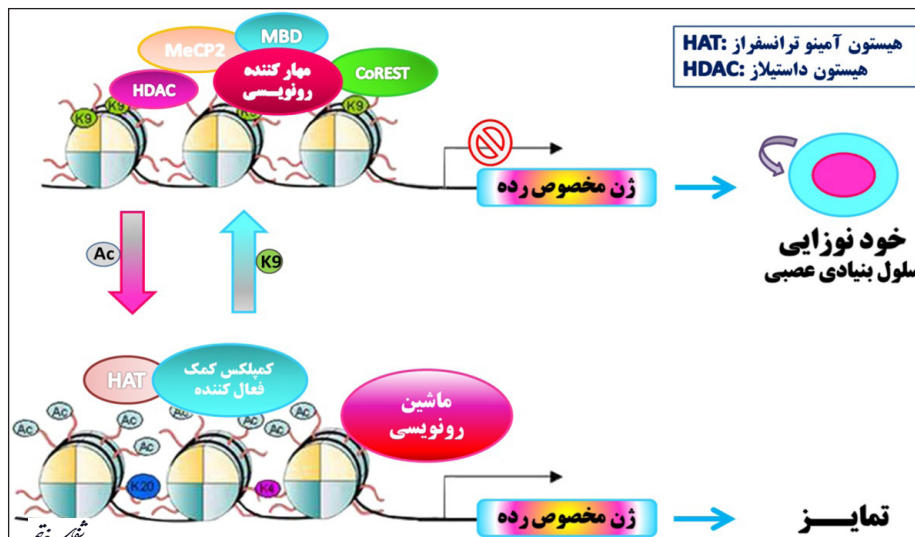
HAT: هیستون آمینو ترانسفراز
HDAC: هیستون داستیلاز

MBD
MeCP2
HDAC
مهار کننده رونویسی
CoREST
K9
K9
K9
ژن مخصوص رده
خود نوزایی
سلول بنیادی عصبی

Ac
K9

HAT
کمپلکس کمک فعال کننده
ماشین رونویسی
Ac
Ac
Ac
Ac
Ac
Ac
Ac
K20
K4
ژن مخصوص رده
تمایـــز